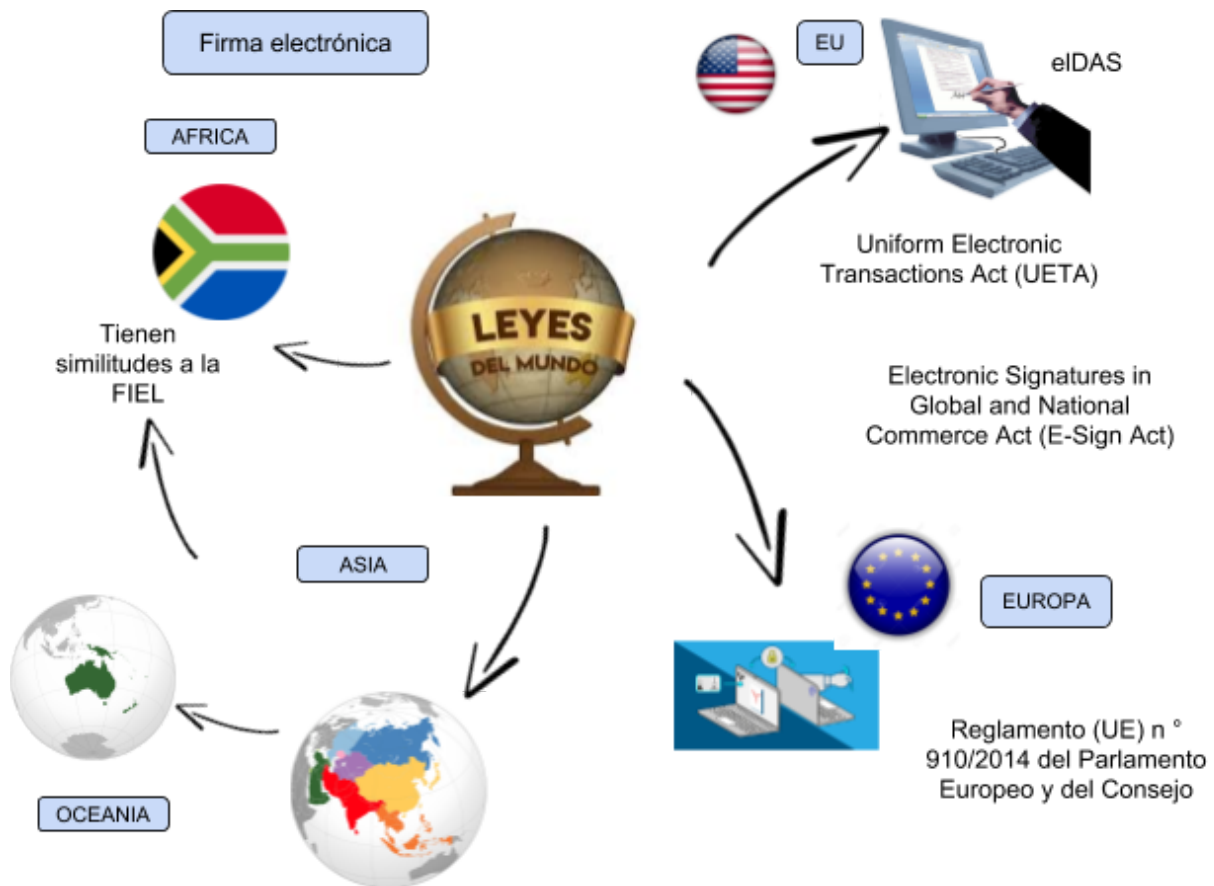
Firma electrónica

AFRICA

Tienen similitudes a la FIEL

LEYES DEL MUNDO

EU

eIDAS

Uniform Electronic Transactions Act (UETA)

Electronic Signatures in Global and National Commerce Act (E-Sign Act)

ASIA

EUROPA

OCEANIA

Reglamento (UE) n ° 910/2014 del Parlamento Europeo y del Consejo